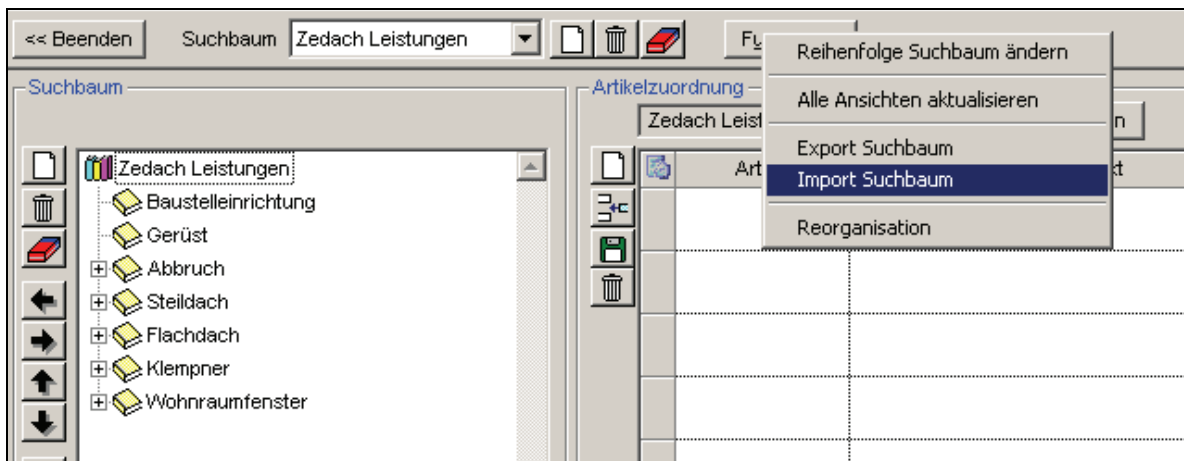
<< Beenden
Suchbaum
Zedach Leistungen
Fu
Reihenfolge Suchbaum ändern
Alle Ansichten aktualisieren
Export Suchbaum
Import Suchbaum
Reorganisation

Suchbaum
Zedach Leistungen
Baustelleinrichtung
Gerüst
Abbruch
Steildach
Flachdach
Klempner
Wohnraumfenster

Artikelzuordnung
Zedach Leist
n
Art
kt